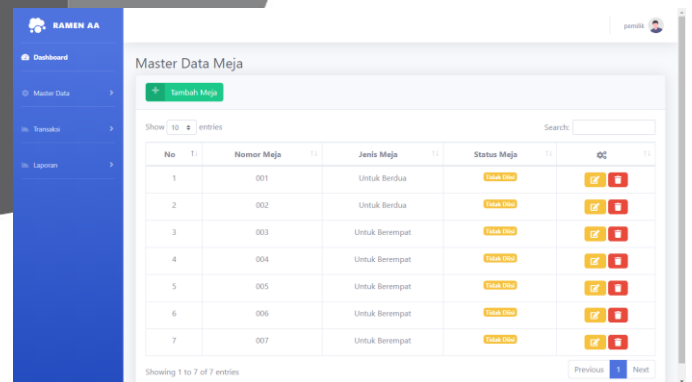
RAMEN AA

pemilik

Dashboard

Master Data

Transaksi

Laporan

Master Data Meja

Tambah Meja

Show 10 entries

Search:

| No | Nomor Meja | Jenis Meja | Status Meja | |
|---|---|---|---|---|
| 1 | 001 | Untuk Berdua | Tidak Diisi | |
| 2 | 002 | Untuk Berdua | Tidak Diisi | |
| 3 | 003 | Untuk Berempat | Tidak Diisi | |
| 4 | 004 | Untuk Berempat | Tidak Diisi | |
| 5 | 005 | Untuk Berempat | Tidak Diisi | |
| 6 | 006 | Untuk Berempat | Tidak Diisi | |
| 7 | 007 | Untuk Berempat | Tidak Diisi | |

Showing 1 to 7 of 7 entries

Previous 1 Next